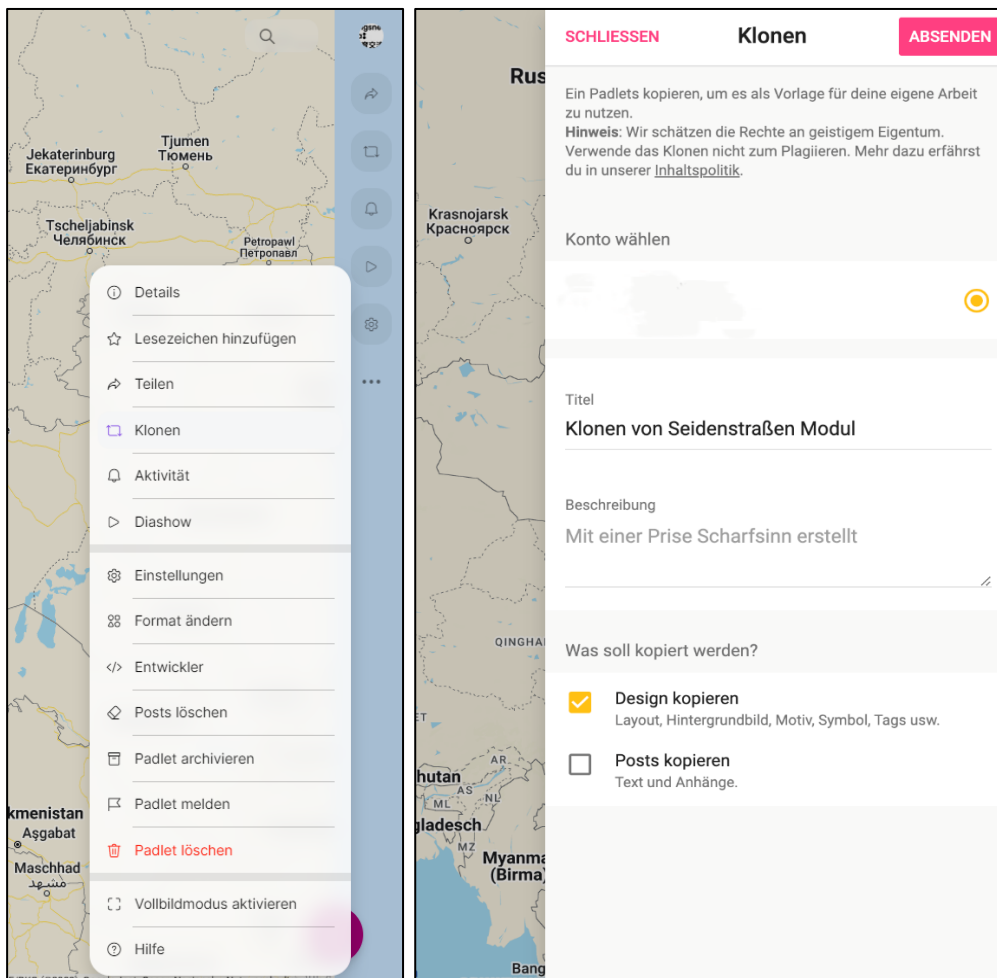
Jekaterinburg
Екатеринбург
Tjumen
Тюмень
Tscheljabinsk
Челябинск
Petropawl
Петропавл

Details
Lesezeichen hinzufügen
Teilen
Klonen
Aktivität
Diashow
Einstellungen
Format ändern
Entwickler
Posts löschen
Padlet archivieren
Padlet melden
Padlet löschen
Vollbildmodus aktivieren
Hilfe

kmenistan
Aşgabat
Maschhad
مشهد

Rus
Krasnojarsk
Красноярск
QINGHAI
hutan
AR
AS
ML
gladesch
MZ
Myanma
(Birma)
Bang

SCHLIESSEN
Klonen
ABSENDEN

Ein Padlets kopieren, um es als Vorlage für deine eigene Arbeit zu nutzen.
Hinweis: Wir schätzen die Rechte an geistigem Eigentum. Verwende das Klonen nicht zum Plagiieren. Mehr dazu erfährst du in unserer Inhaltspolitik.

Konto wählen

Titel
Klonen von Seidenstraßen Modul

Beschreibung
Mit einer Prise Scharfsinn erstellt

Was soll kopiert werden?

Design kopieren
Layout, Hintergrundbild, Motiv, Symbol, Tags usw.

Posts kopieren
Text und Anhänge.